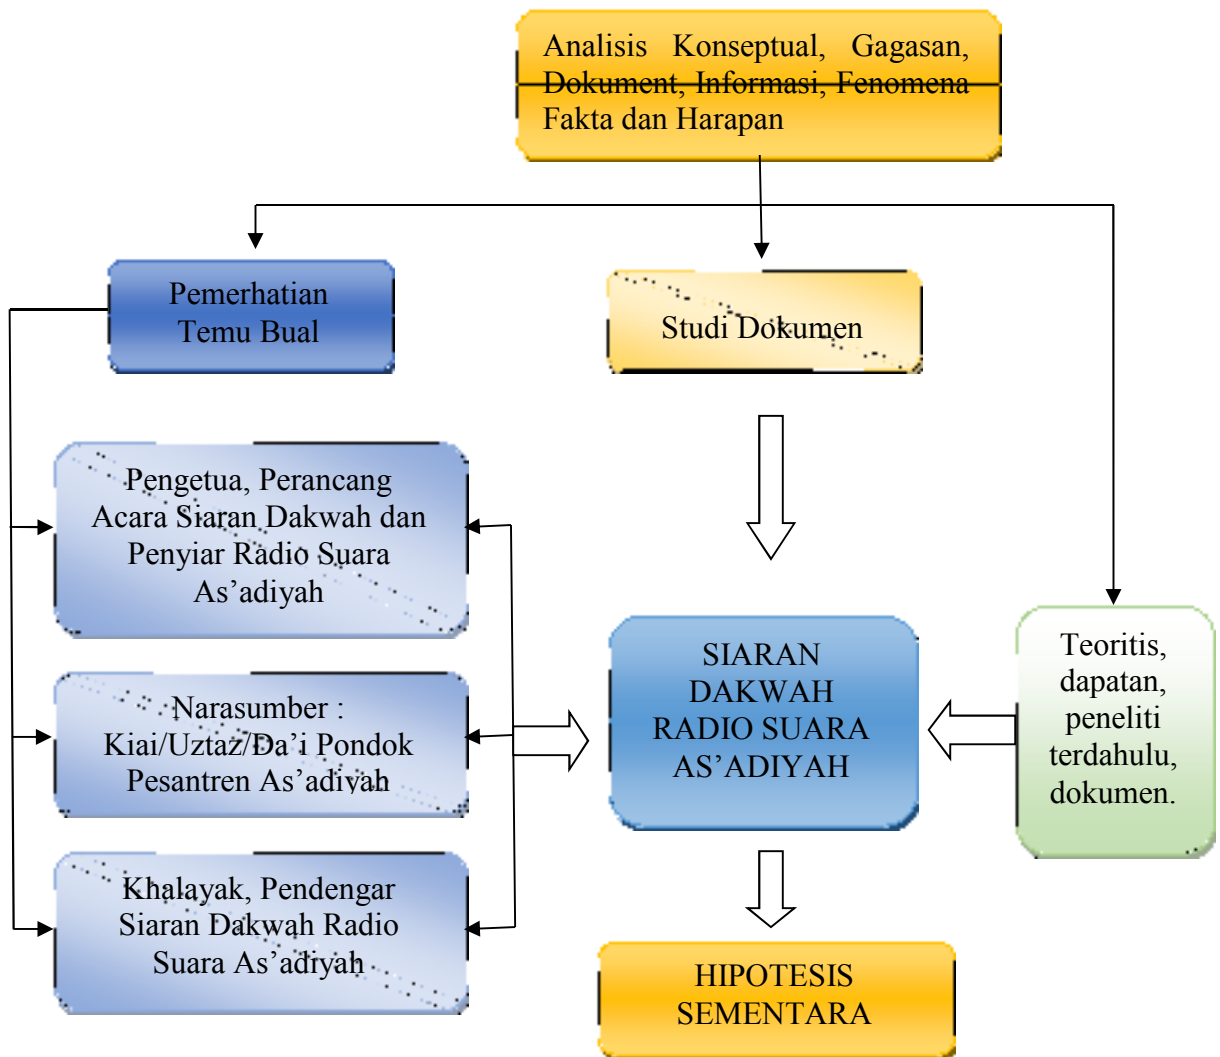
Analisis Konseptual, Gagasan, Dokument, Informasi, Fenomena Fakta dan Harapan

Pemerhatian Temu Bual

Studi Dokumen

Pengetua, Perancang Acara Siaran Dakwah dan Penyiar Radio Suara As'adiyah

Narasumber : Kiai/Uztaz/Da'i Pondok Pesantren As'adiyah

Khalayak, Pendengar Siaran Dakwah Radio Suara As'adiyah

SIARAN DAKWAH RADIO SUARA AS'ADIYAH

Teoritis, dapatan, peneliti terdahulu, dokumen.

HIPOTESIS SEMENTARA